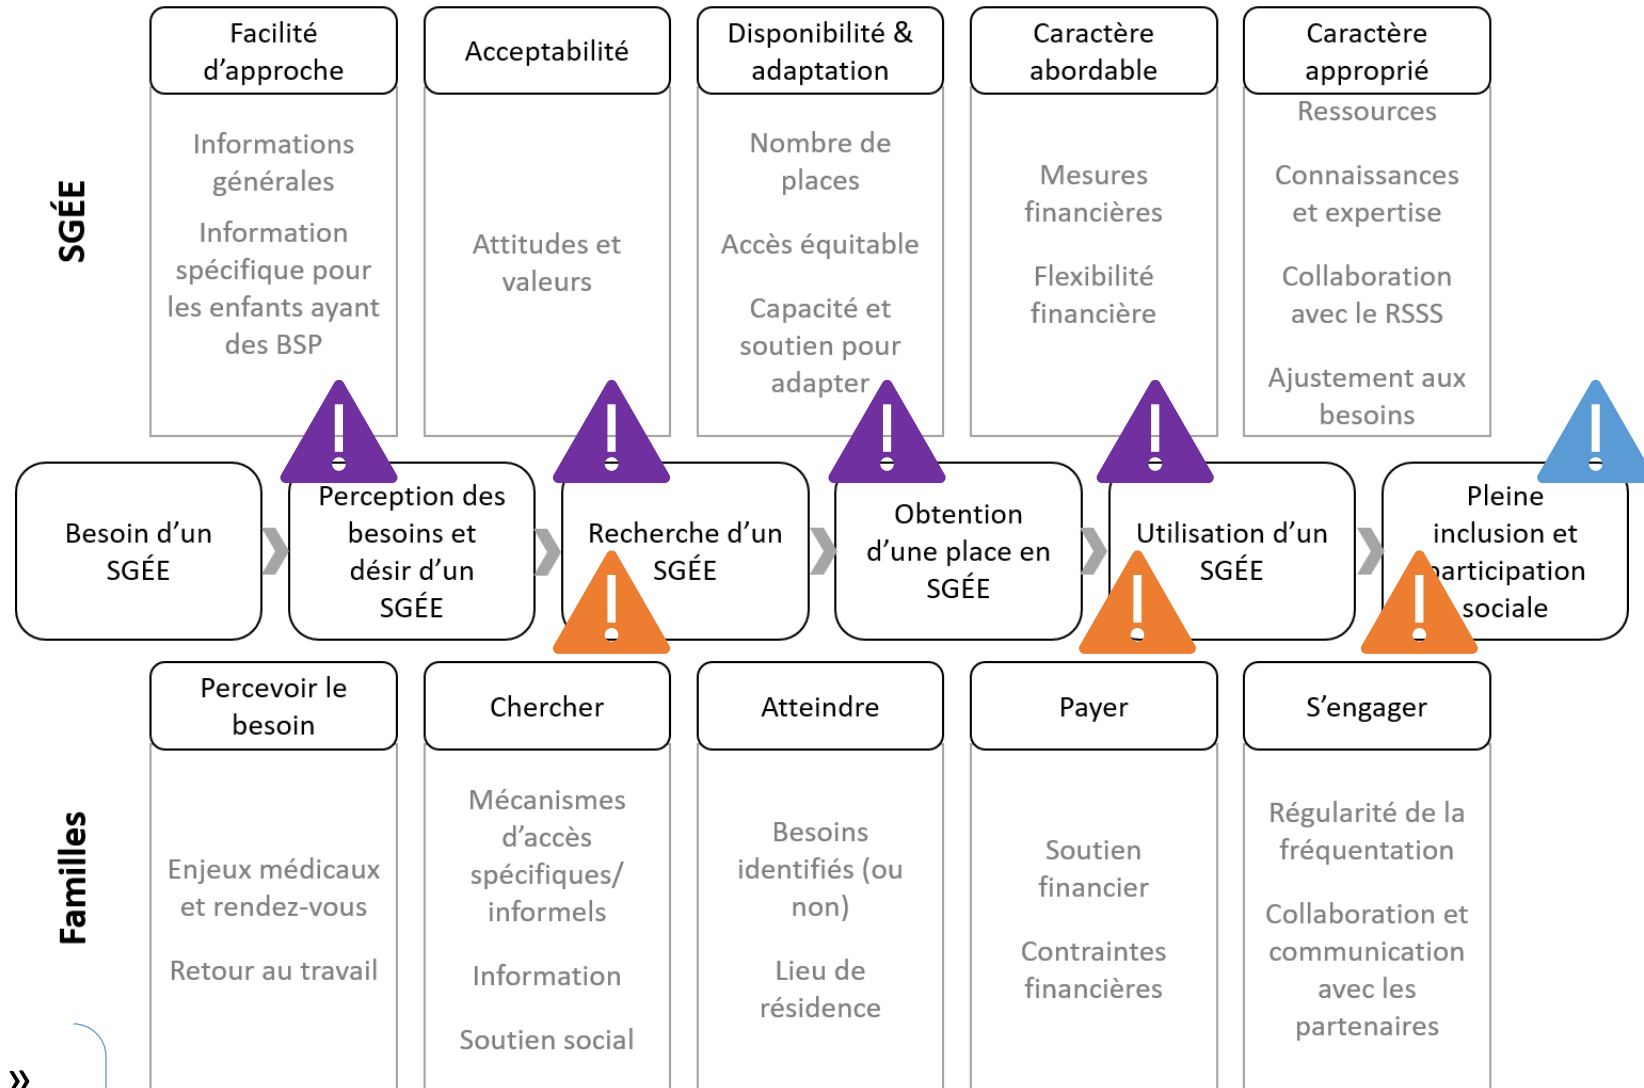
SGÉE

Facilité d'approche

Informations générales

Information spécifique pour les enfants ayant des BSP

Acceptabilité

Attitudes et valeurs

Disponibilité & adaptation

Nombre de places

Accès équitable

Capacité et soutien pour adapter

Caractère abordable

Mesures financières

Flexibilité financière

Caractère approprié

Ressources

Connaissances et expertise

Collaboration avec le RSSS

Ajustement aux besoins

Besoin d'un SGÉE

Perception des besoins et désir d'un SGÉE

Recherche d'un SGÉE

Obtention d'une place en SGÉE

Utilisation d'un SGÉE

Pleine inclusion et participation sociale

Familles

Percevoir le besoin

Enjeux médicaux et rendez-vous

Retour au travail

Chercher

Mécanismes d'accès spécifiques/ informels

Information

Soutien social

Atteindre

Besoins identifiés (ou non)

Lieu de résidence

Payer

Soutien financier

Contraintes financières

S'engager

Régularité de la fréquentation

Collaboration et communication avec les partenaires

»